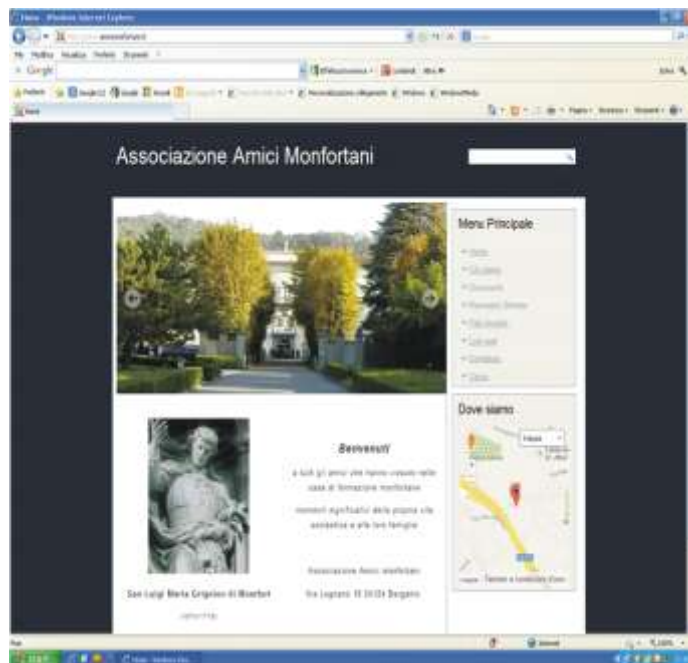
Associazione Amici Monfortani

Menu Principale

Dove siamo

Benvenuti

a tutti gli amici che hanno vissuto nelle case di formazione monfortane

momenti significativi della propria vita assieme a alle loro famiglie

Associazione Amici Monfortani

Via Legnano 18 24124 Bergamo

San Luigi Maria Grignion di Montfort

Termini e condizioni d'uso